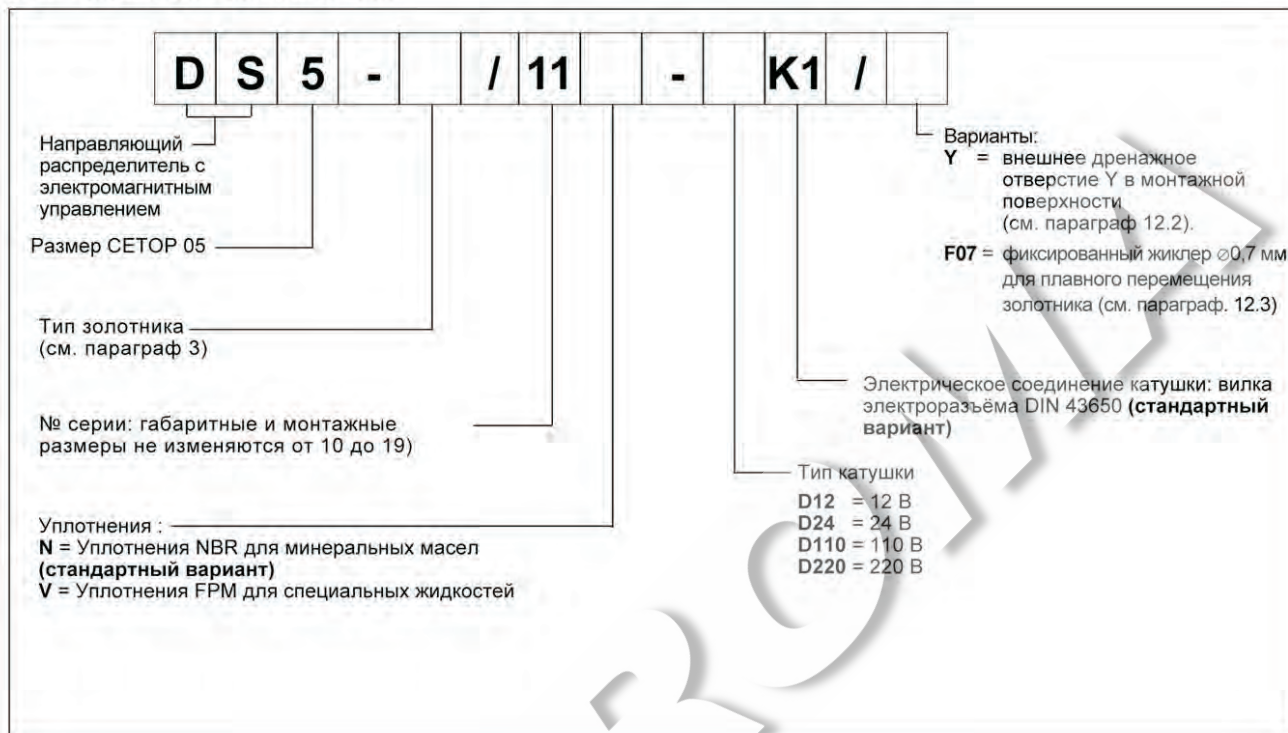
| D | S | 5 | - |  | / | 11 |  | - |  | K1 | / |  |
|---|---|---|---|---|---|---|---|---|---|---|---|---|

Направляющий распределитель с электромагнитным управлением

Размер CETOP 05

Тип золотника (см. параграф 3)

№ серии: габаритные и монтажные размеры не изменяются от 10 до 19)

Уплотнения :
**N** = Уплотнения NBR для минеральных масел **(стандартный вариант)**
**V** = Уплотнения FPM для специальных жидкостей

Варианты:
**Y** = внешнее дренажное отверстие Y в монтажной поверхности (см. параграф 12.2).
**F07** = фиксированный жиклер ⌀0,7 мм для плавного перемещения золотника (см. параграф. 12.3)

Электрическое соединение катушки: вилка электроразъёма DIN 43650 **(стандартный вариант)**

Тип катушки
**D12** = 12 В
**D24** = 24 В
**D110** = 110 В
**D220** = 220 В